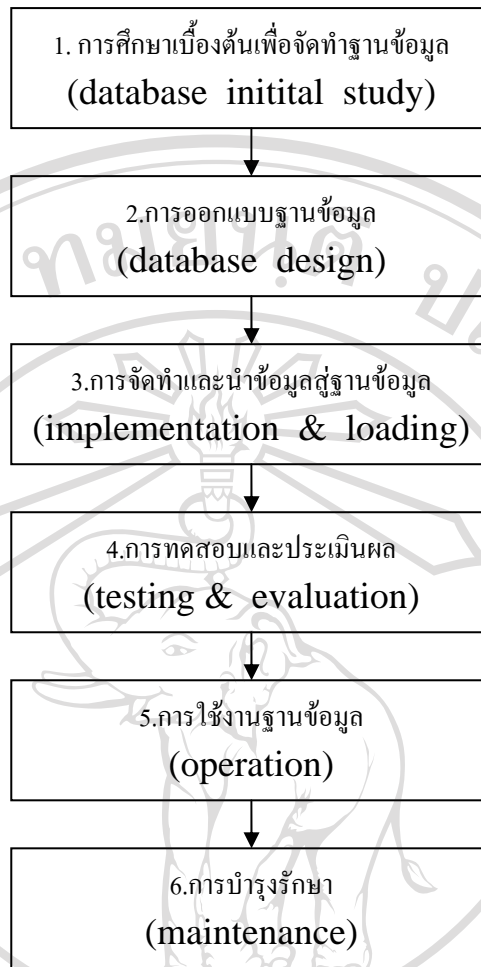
1. การศึกษาเบื้องต้นเพื่อจัดทำฐานข้อมูล
(database initital study)

2.การออกแบบฐานข้อมูล
(database design)

3.การจัดทำและนำข้อมูลสู่ฐานข้อมูล
(implementation & loading)

4.การทดสอบและประเมินผล
(testing & evaluation)

5.การใช้งานฐานข้อมูล
(operation)

6.การบำรุงรักษา
(maintenance)